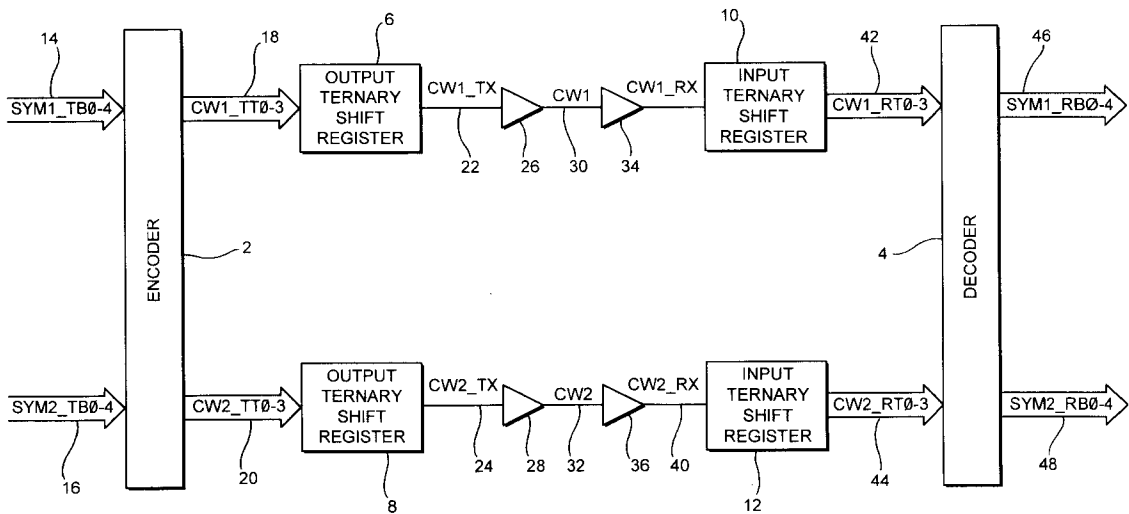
14
18
6
10
42
46
SYM1_TBØ-4
CW1_TTØ-3
OUTPUT TERNARY SHIFT REGISTER
CW1_TX
CW1
CW1_RX
INPUT TERNARY SHIFT REGISTER
CW1_RTØ-3
SYM1_RBØ-4
22
26
30
34
ENCODER
2
4
DECODER
SYM2_TBØ-4
CW2_TTØ-3
OUTPUT TERNARY SHIFT REGISTER
CW2_TX
CW2
CW2_RX
INPUT TERNARY SHIFT REGISTER
CW2_RTØ-3
SYM2_RBØ-4
24
28
32
36
40
16
20
8
12
44
48